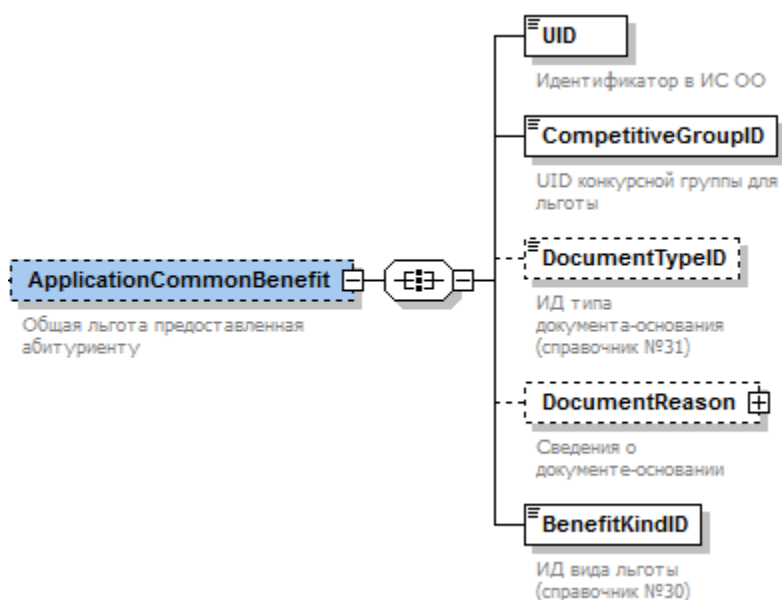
ApplicationCommonBenefit

Общая льгота предоставленная абитуриенту

UID

Идентификатор в ИС ОО

CompetitiveGroupID

UID конкурсной группы для льготы

DocumentTypeID

ИД типа документа-основания (справочник №31)

DocumentReason

Сведения о документе-основании

BenefitKindID

ИД вида льготы (справочник №30)